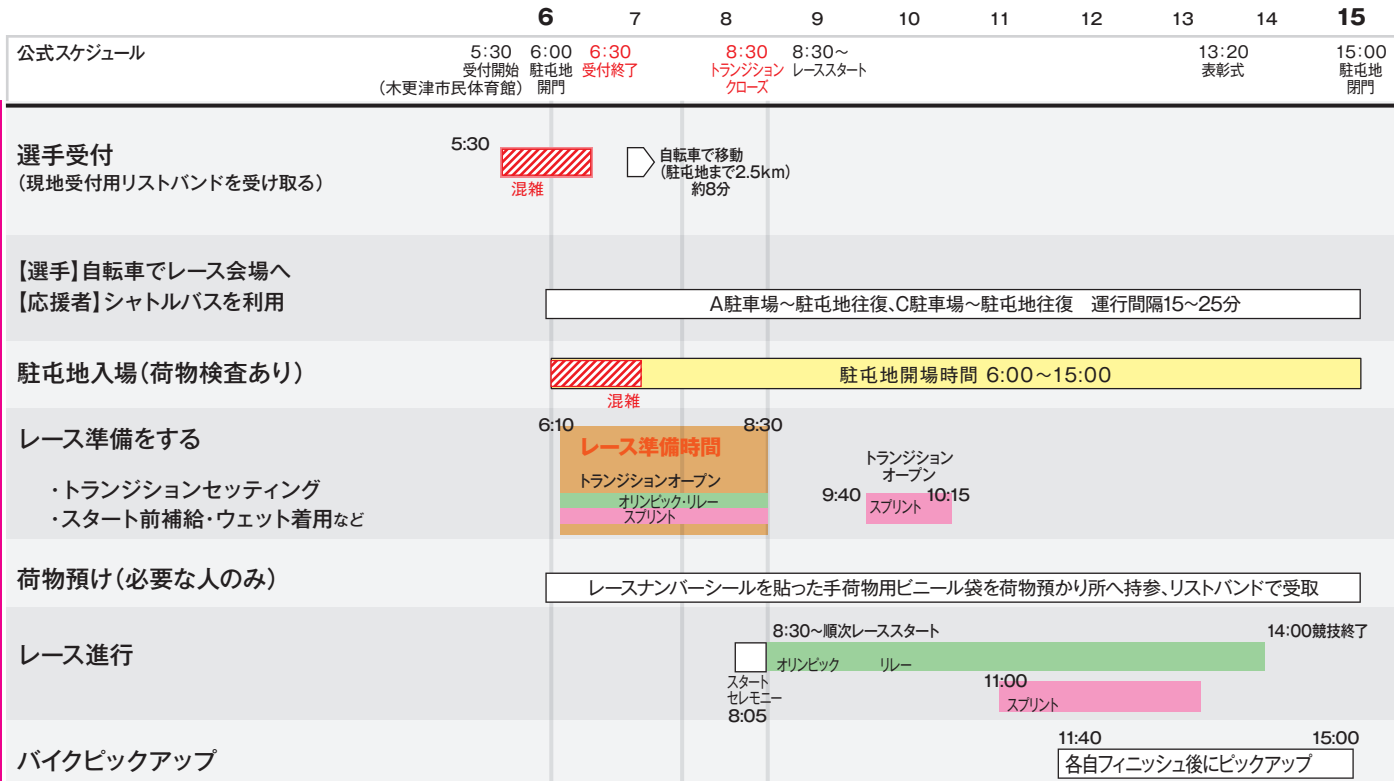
| | 6 | 7 | 8 | 9 | 10 | 11 | 12 | 13 | 14 | 15 |
|---|---|---|---|---|---|---|---|---|---|---|

公式スケジュール

5:30 受付開始 (木更津市民体育館)
6:00 駐屯地開門
6:30 受付終了
8:30 トランジションクローズ
8:30〜 レーススタート
13:20 表彰式
15:00 駐屯地閉門

選手受付
(現地受付用リストバンドを受け取る)
5:30
混雑
自転車で移動 (駐屯地まで2.5km) 約8分

【選手】自転車でレース会場へ
【応援者】シャトルバスを利用
A駐車場〜駐屯地往復、C駐車場〜駐屯地往復 運行間隔15〜25分

駐屯地入場(荷物検査あり)
混雑
駐屯地開場時間 6:00〜15:00

レース準備をする
・トランジションセッティング
・スタート前補給・ウェット着用など
6:10
8:30
レース準備時間
トランジションオープン
オリンピック・リレー
スプリント
トランジションオープン
9:40
10:15
スプリント

荷物預け(必要な人のみ)
レースナンバーシールを貼った手荷物用ビニール袋を荷物預かり所へ持参、リストバンドで受取

レース進行
8:30〜順次レーススタート
14:00競技終了
オリンピック リレー
スタートセレモニー 8:05
11:00
スプリント

バイクピックアップ
11:40
15:00
各自フィニッシュ後にピックアップ